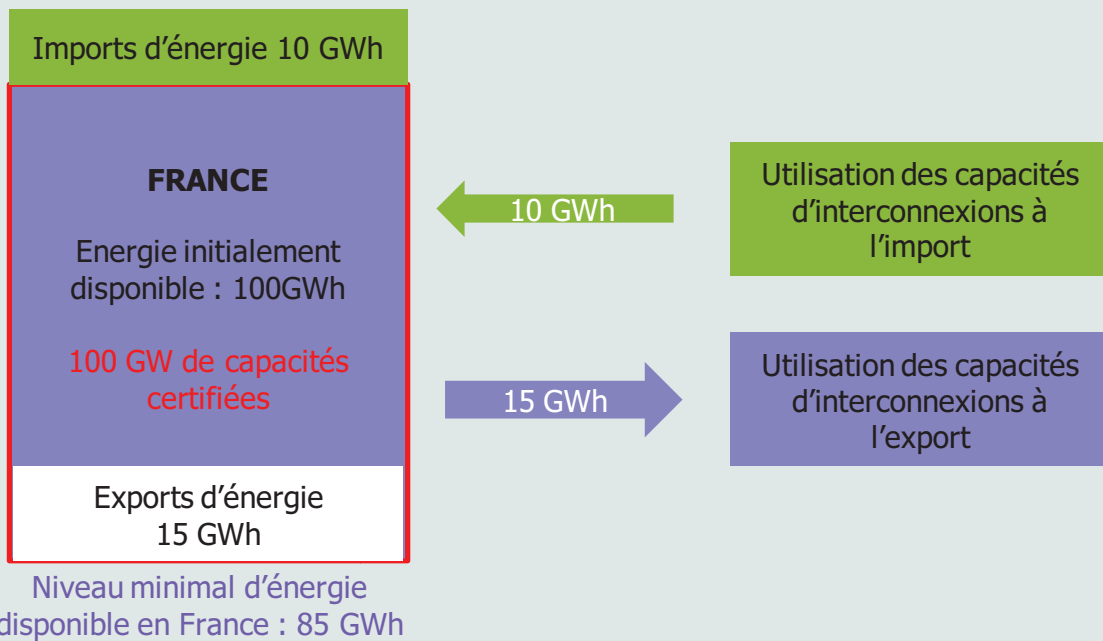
Imports d’énergie 10 GWh

FRANCE

Energie initialement disponible : 100GWh

100 GW de capacités certifiées

Exports d’énergie 15 GWh

Niveau minimal d’énergie disponible en France : 85 GWh

10 GWh

Utilisation des capacités d’interconnexions à l’import

15 GWh

Utilisation des capacités d’interconnexions à l’export